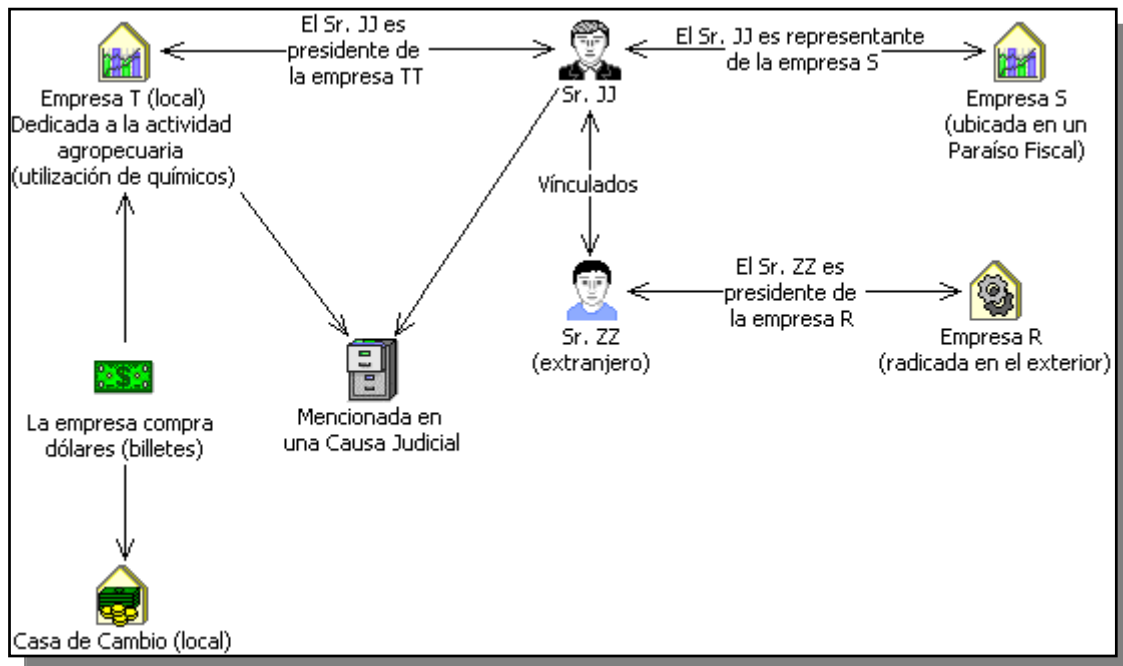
Empresa T (local)
Dedicada a la actividad agropecuaria
(utilización de químicos)

El Sr. JJ es presidente de la empresa TT

Sr. JJ

El Sr. JJ es representante de la empresa S

Empresa S
(ubicada en un Paraíso Fiscal)

Vínculados

La empresa compra dólares (billetes)

Mencionada en una Causa Judicial

Sr. ZZ
(extranjero)

El Sr. ZZ es presidente de la empresa R

Empresa R
(radicada en el exterior)

Casa de Cambio (local)